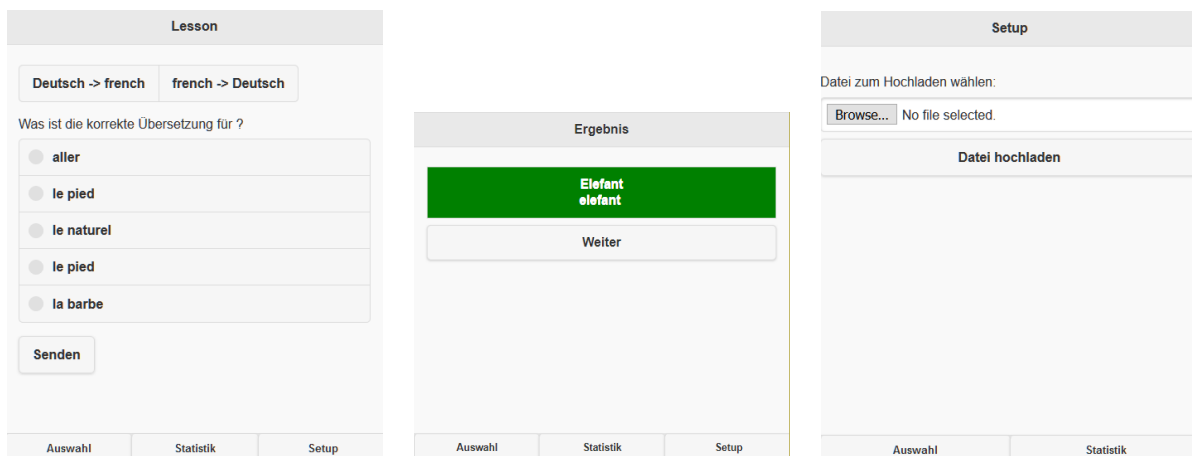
Lesson

Deutsch -> french | french -> Deutsch

Was ist die korrekte Übersetzung für ?

aller

le pied

le naturel

le pied

la barbe

Senden

Auswahl | Statistik | Setup

Ergebnis

Elefant
elefant

Weiter

Auswahl | Statistik | Setup

Setup

Datei zum Hochladen wählen:

Browse... No file selected.

Datei hochladen

Auswahl | Statistik